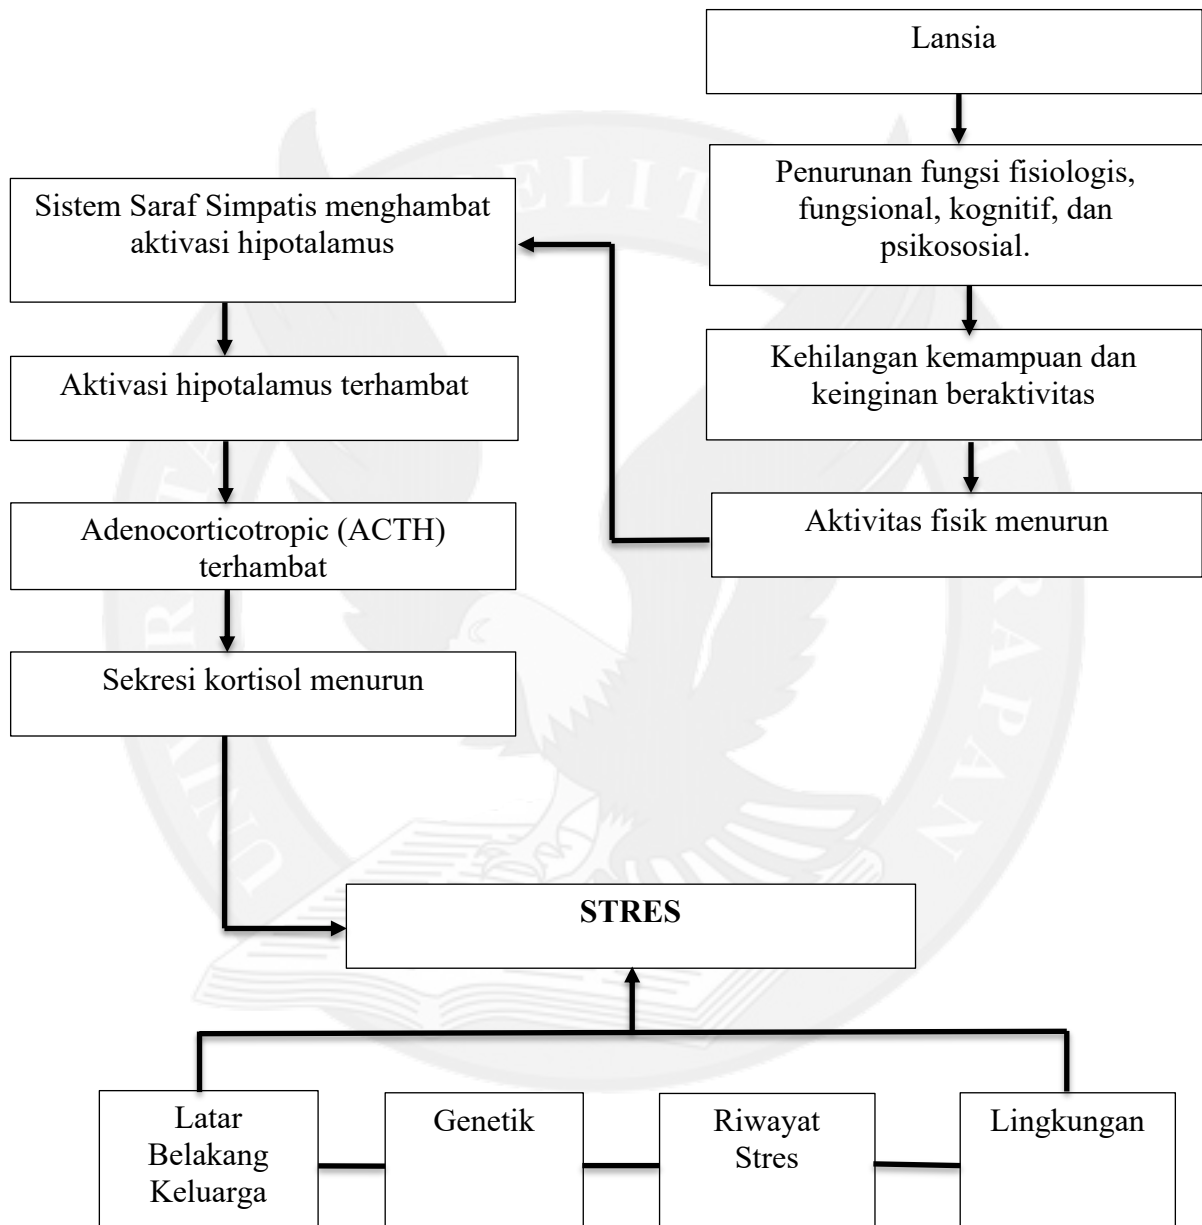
Lansia

Penurunan fungsi fisiologis, fungsional, kognitif, dan psikososial.

Kehilangan kemampuan dan keinginan beraktivitas

Aktivitas fisik menurun

Sistem Saraf Simpatis menghambat aktivasi hipotalamus

Aktivasi hipotalamus terhambat

Adenocorticotropic (ACTH) terhambat

Sekresi kortisol menurun

STRES

Latar Belakang Keluarga

Genetik

Riwayat Stres

Lingkungan